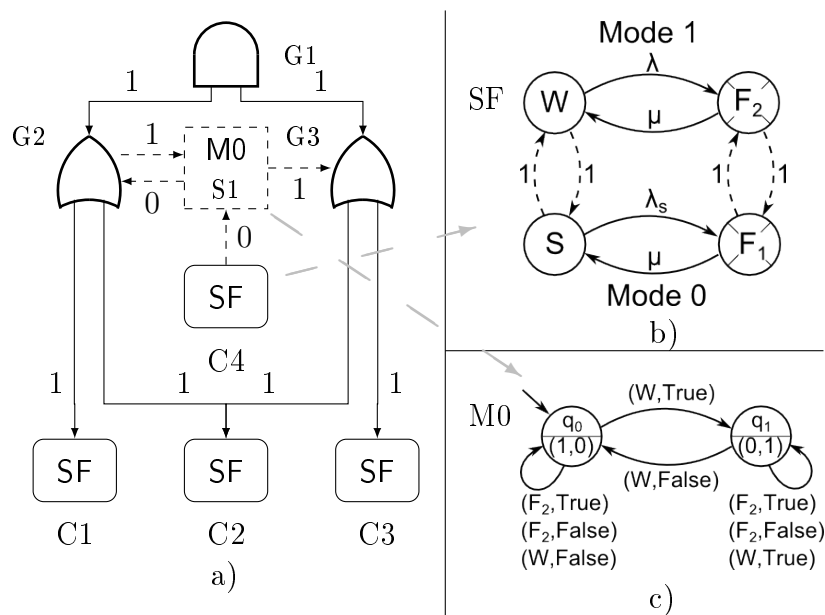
G1
1
1
G2
1
M0
G3
0
S1
1
0
SF
C4
1
1
1
1
SF
SF
SF
C1
C2
C3
a)

Mode 1
SF
W
λ
$F_2$
μ
1
1
1
1
$λ_s$
S
$F_1$
μ
Mode 0
b)

M0
(W,True)
$q_0$
(1,0)
$q_1$
(0,1)
(W,False)
($F_2$,True)
($F_2$,False)
(W,False)
($F_2$,True)
($F_2$,False)
(W,True)
c)